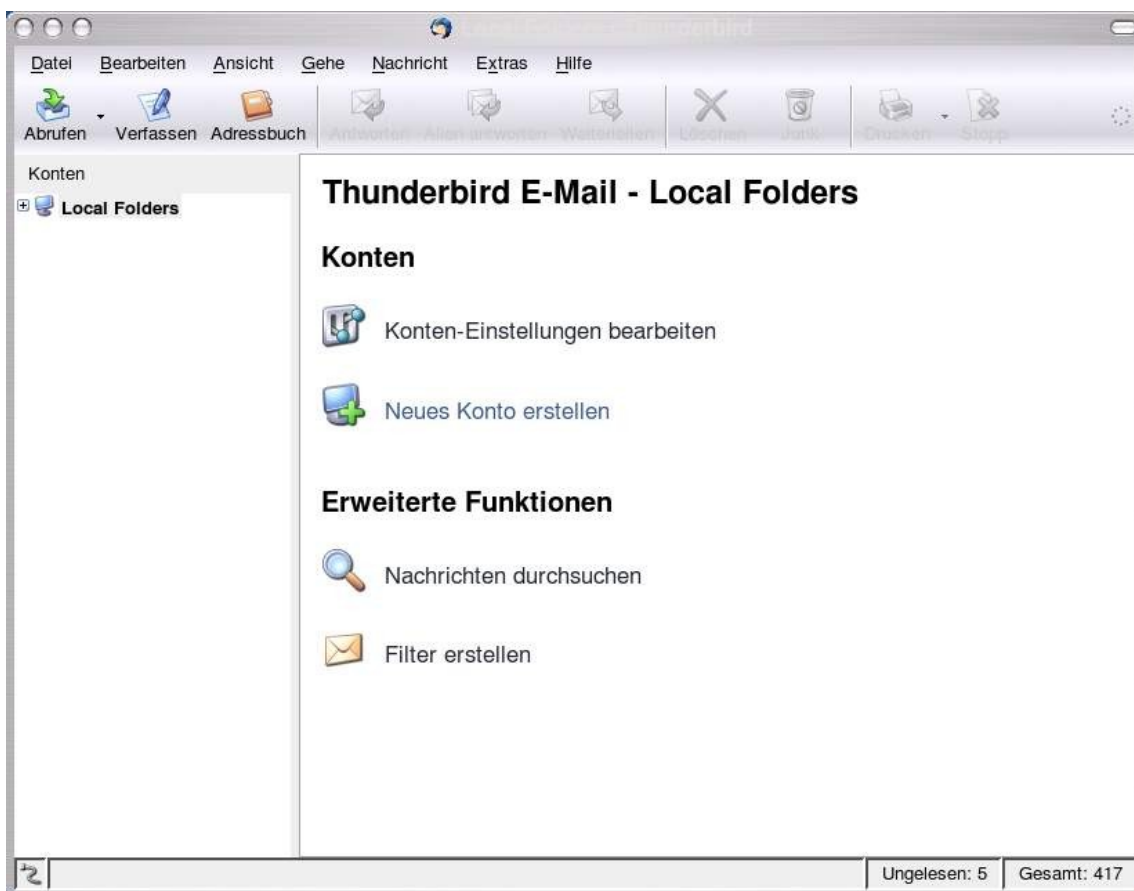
Local Folders - Thunderbird

Datei Bearbeiten Ansicht Gehe Nachricht Extras Hilfe

Abrufen Verfassen Adressbuch Antworten Allen antworten Weiterleiten Löschen Junk Drucken Stopp

Konten

Local Folders

Thunderbird E-Mail - Local Folders

Konten

Konten-Einstellungen bearbeiten

Neues Konto erstellen

Erweiterte Funktionen

Nachrichten durchsuchen

Filter erstellen

Ungelesen: 5 Gesamt: 417